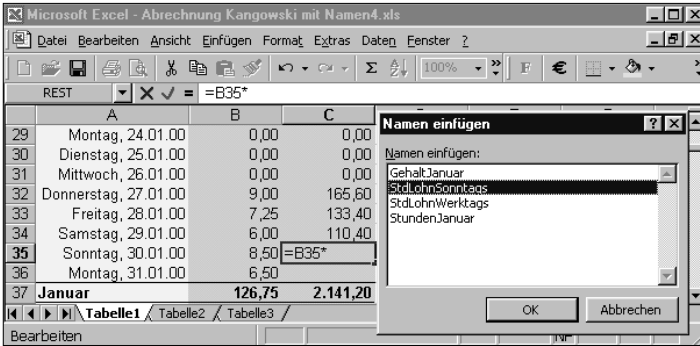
Microsoft Excel - Abrechnung Kangowski mit Namen4.xls

Datei Bearbeiten Ansicht Einfügen Format Extras Daten Fenster ?

100% F €

REST =B35*

| | A | B | C |
|---|---|---|---|
| 29 | Montag, 24.01.00 | 0,00 | 0,00 |
| 30 | Dienstag, 25.01.00 | 0,00 | 0,00 |
| 31 | Mittwoch, 26.01.00 | 0,00 | 0,00 |
| 32 | Donnerstag, 27.01.00 | 9,00 | 165,60 |
| 33 | Freitag, 28.01.00 | 7,25 | 133,40 |
| 34 | Samstag, 29.01.00 | 6,00 | 110,40 |
| 35 | Sonntag, 30.01.00 | 8,50 | =B35* |
| 36 | Montag, 31.01.00 | 6,50 | |
| 37 | Januar | 126,75 | 2.141,20 |

Tabelle1 Tabelle2 Tabelle3

Bearbeiten

NF

Namen einfügen

Namen einfügen:
GehaltJanuar
StdLohnSonntags
StdLohnWerktags
StundenJanuar

OK Abbrechen